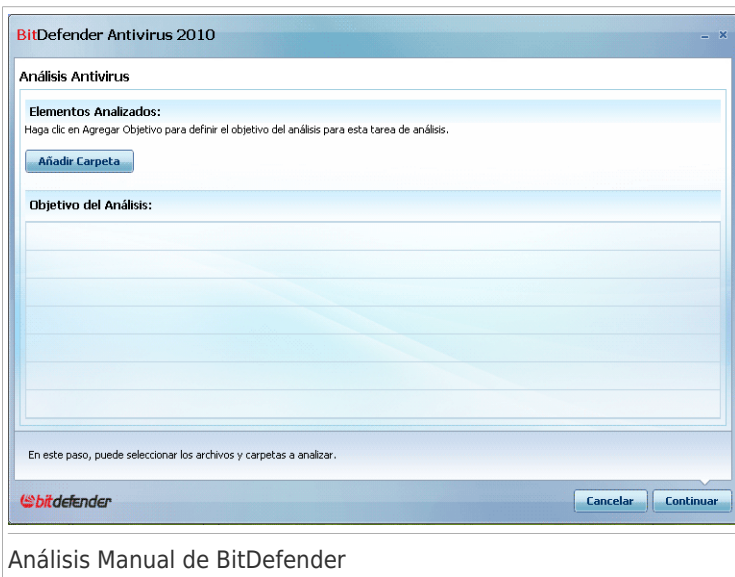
BitDefender Antivirus 2010

Análisis Antivirus

Elementos Analizados:
Haga clic en Agregar Objetivo para definir el objetivo del análisis para esta tarea de análisis.

Añadir Carpeta

Objetivo del Análisis:

En este paso, puede seleccionar los archivos y carpetas a analizar.

bitdefender

Cancelar

Continuar

Análisis Manual de BitDefender